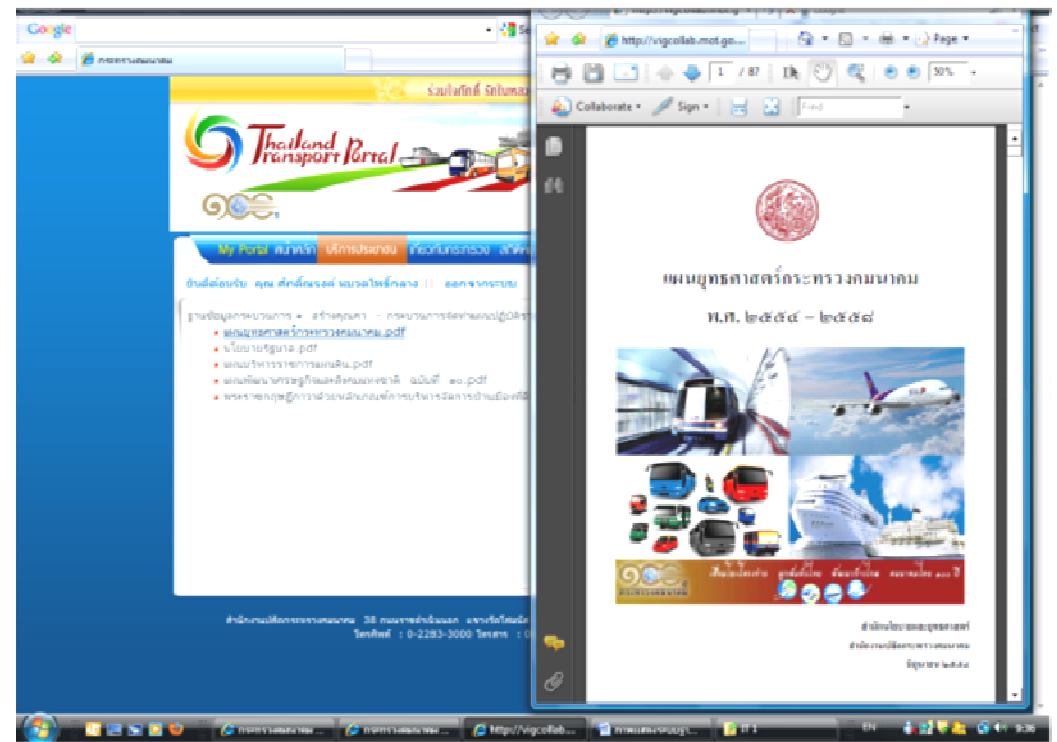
Google

Thailand Transport Portal

๑๐๐

My Portal หน้าหลัก บริการประชาชน เกี่ยวกับกระทรวง

ยินดีต้อนรับ คุณ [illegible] || ออกจากระบบ

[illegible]

- แผนยุทธศาสตร์กระทรวงคมนาคม.pdf
- นโยบายรัฐบาล.pdf
- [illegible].pdf
- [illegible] ฉบับที่ ๑๐.pdf
- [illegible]

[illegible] โทรศัพท์ : 0-2283-3000 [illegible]

http://vigcollab.mot.go...

Page

1 / 87

50%

Collaborate

Sign

Find

แผนยุทธศาสตร์กระทรวงคมนาคม

พ.ศ. ๒๕๕๔ – ๒๕๕๘

๑๐๐

สำนักนโยบายและยุทธศาสตร์

สำนักงานปลัดกระทรวงคมนาคม

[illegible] ๒๕๕๔

http://vigcollab...

EN

9:36